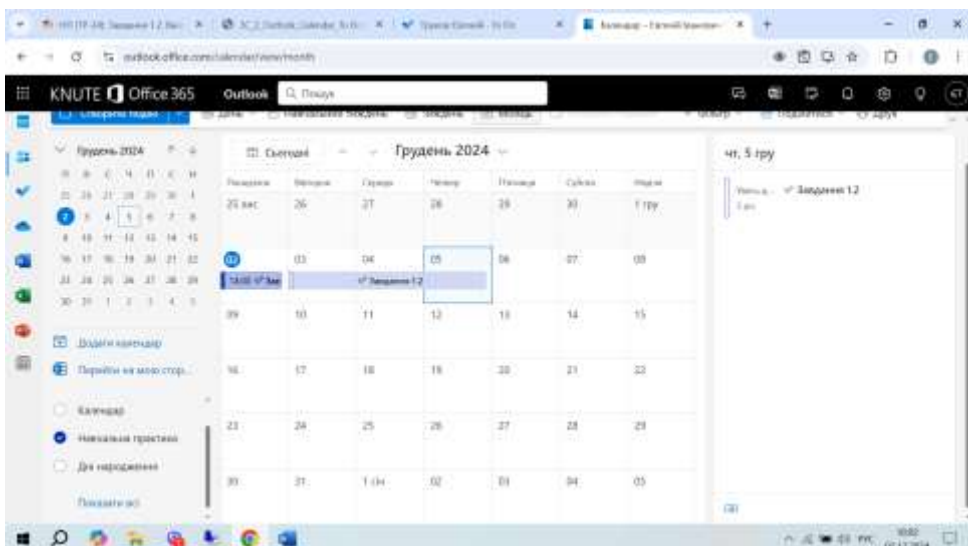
outlook.office.com/calendar/view/month

KNUTE Office 365 Outlook Пошук

Грудень 2024

Сьогодні

Грудень 2024

Понеділок | Вівторок | Середа | Четвер | П'ятниця | Субота | Неділя
25 лист. | 26 | 27 | 28 | 29 | 30 | 1 гру
02 | 03 | 04 | 05 | 06 | 07 | 08
09 | 10 | 11 | 12 | 13 | 14 | 15
16 | 17 | 18 | 19 | 20 | 21 | 22
23 | 24 | 25 | 26 | 27 | 28 | 29
30 | 31 | 1 січ | 02 | 03 | 04 | 05

Завдання 1.2

Додати календар

Перейти на мою стор...

Календар

Навчальна практика

Дні народження

Показати всі

чт, 5 гру

Завдання 1.2